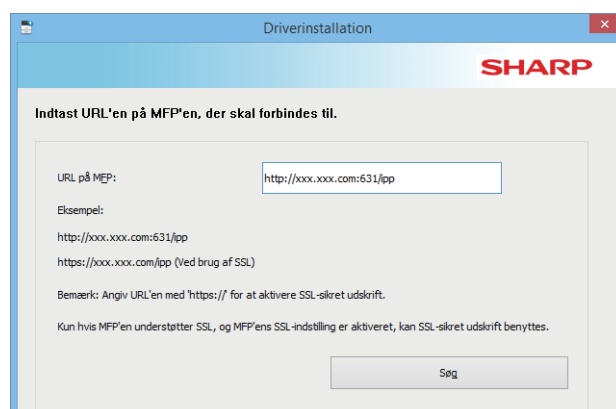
Driverinstallation

SHARP

Indtast URL'en på MFP'en, der skal forbindes til.

URL på MFP:

http://xxx.xxx.com:631/ipp

Eksempel:

http://xxx.xxx.com:631/ipp

https://xxx.xxx.com/ipp (Ved brug af SSL)

Bemærk: Angiv URL'en med 'https://' for at aktivere SSL-sikret udskrift.

Kun hvis MFP'en understøtter SSL, og MFP'ens SSL-indstilling er aktiveret, kan SSL-sikret udskrift benyttes.

Søg